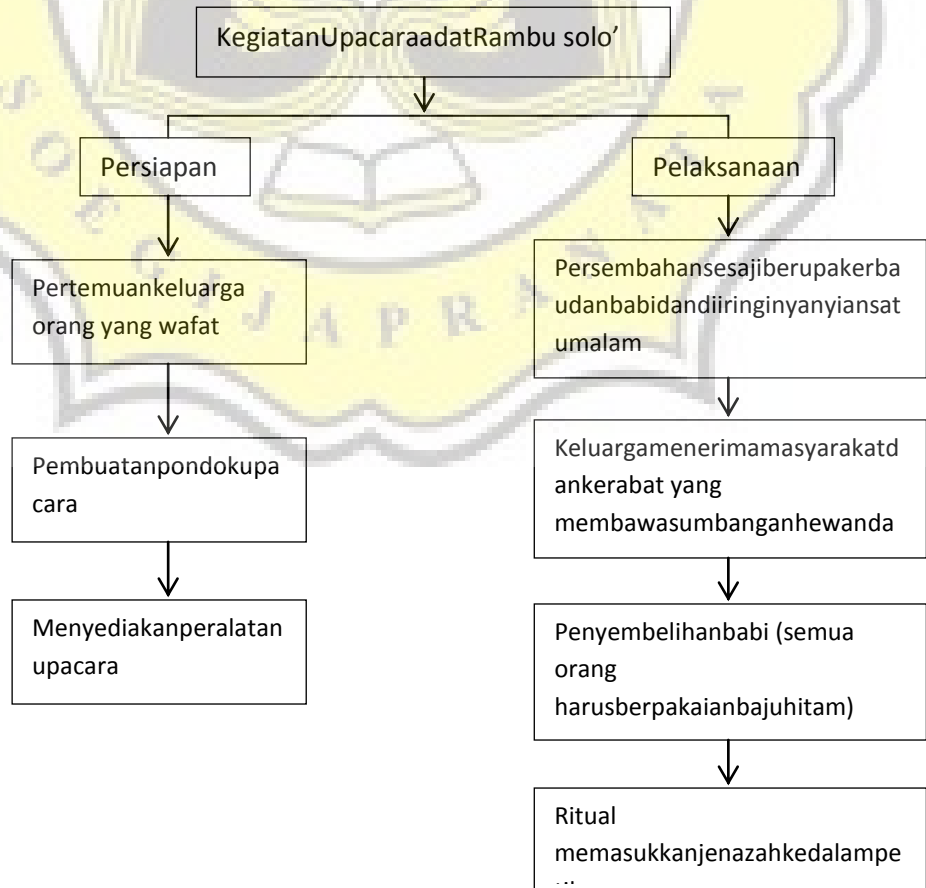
KegiatanUpacaraadatRambu solo’

Persiapan

Pertemuankeluarga orang yang wafat

Pembuatanpondokupacara

Menyediakanperalatan upacara

Pelaksanaan

Persembahansesajiberupakerbaudanbabidandiiringinyanyiansatumalam

Keluargamenerimamasyarakatdankerabat yang membawasumbanganhewanda

Penyembelihanbabi (semua orang harusberpakaianbajuhitam)

Ritual memasukkanjenazahkedalampe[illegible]